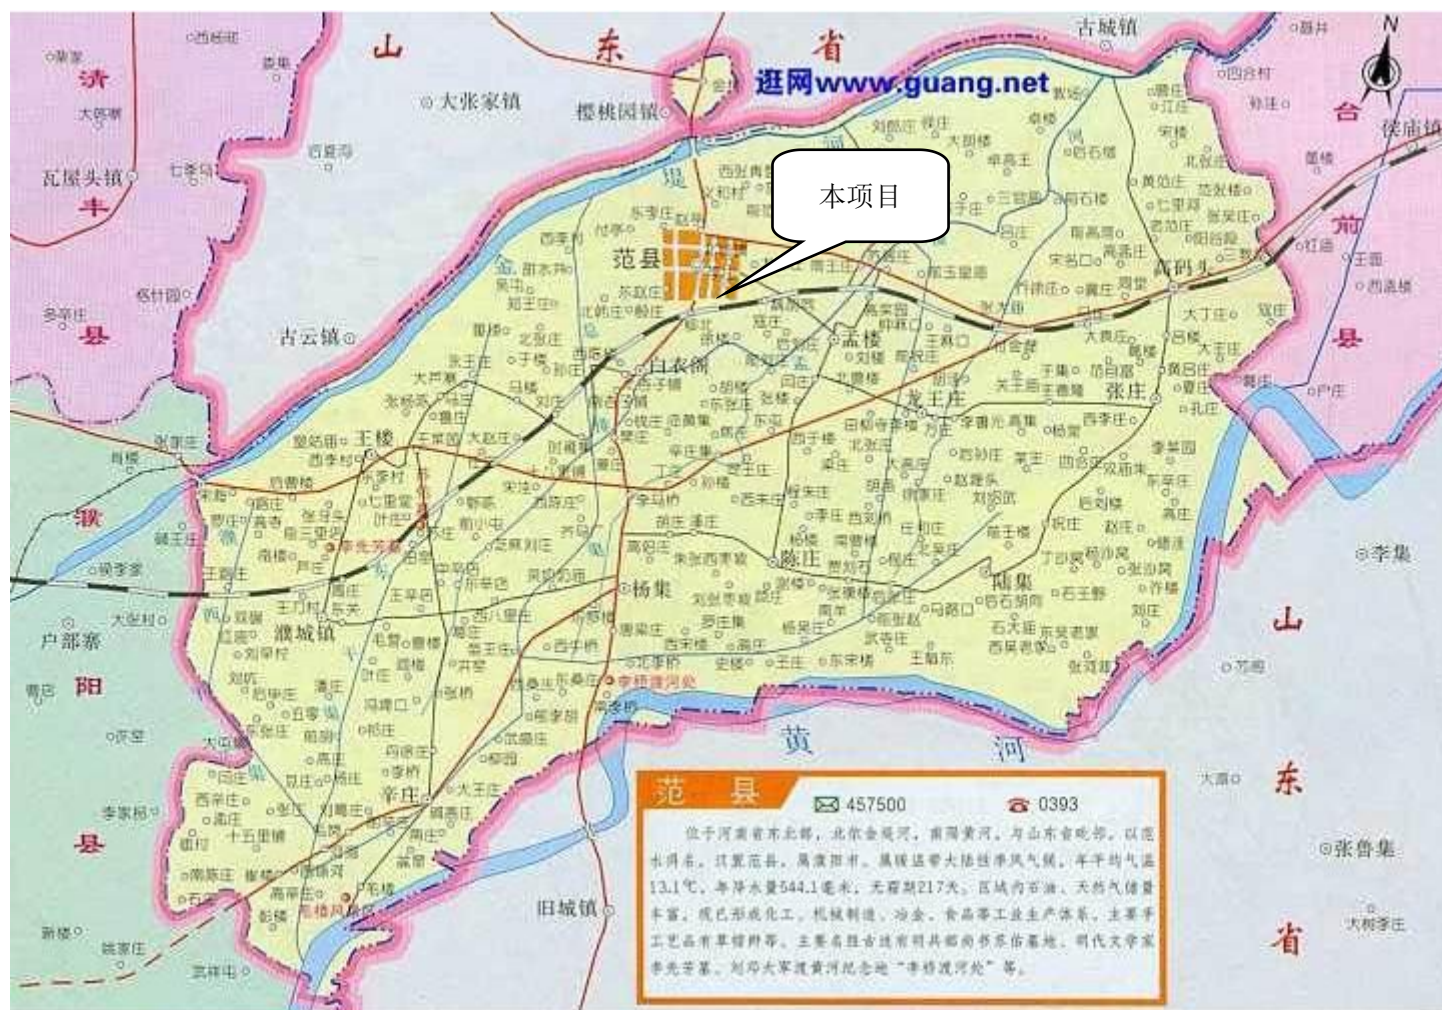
山 东 省

逛网www.guang.net

本项目

N

济

丰

县

濮

阳

县

台

前

县

山

东

省

黄 河

古城镇
大张家镇
樱桃园镇
瓦屋头镇
古云镇
范县
白衣阁
孟楼
龙王庄
张庄
高码头
王楼
濮城镇
杨集
陈庄
辛庄
陆集
旧城镇
户部寨
李集
张鲁集

范 县

457500 0393

位于河南省东北部，北依金堤河，南隔黄河，与山东省毗邻。以范水得名。汉置范县，属濮阳市。属暖温带大陆性季风气候，年平均气温13.1℃，年降水量544.1毫米，无霜期217天。区域内石油、天然气储量丰富，现已形成化工、机械制造、冶金、食品等工业生产体系。主要手工艺品有草辫柳等。主要名胜古迹有明共都尚书家谷墓地、明代文学家李先芳墓、刘邓大军渡黄河纪念地"李桥渡河处"等。